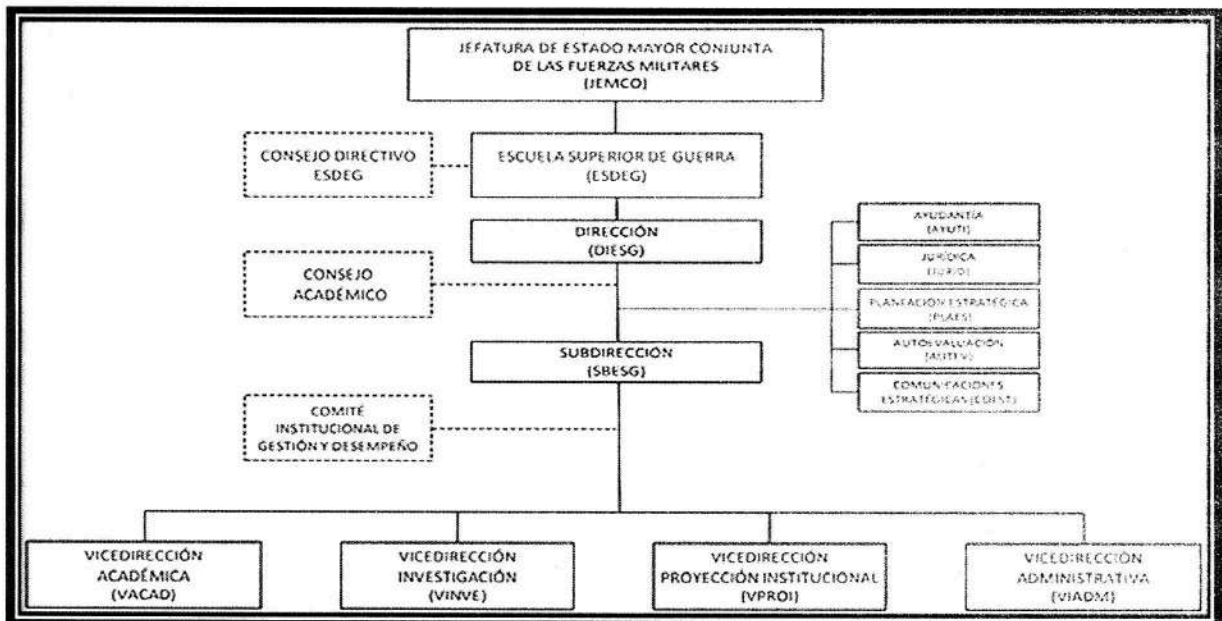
JEFATURA DE ESTADO MAYOR CONJUNTA DE LAS FUERZAS MILITARES (JEMCO)

CONSEJO DIRECTIVO ESDEG

ESCUELA SUPERIOR DE GUERRA (ESDEG)

DIRECCIÓN (DIESG)

AYUDANTÍA (AYUTI)

JURÍDICA (JURID)

PLANEACIÓN ESTRATÉGICA (PLAES)

AUTOEVALUACIÓN (AUTEV)

COMUNICACIONES ESTRATÉGICAS (COEST)

CONSEJO ACADÉMICO

SUBDIRECCIÓN (SBESG)

COMITÉ INSTITUCIONAL DE GESTIÓN Y DESEMPEÑO

VICEDIRECCIÓN ACADÉMICA (VACAD)

VICEDIRECCIÓN INVESTIGACIÓN (VINVE)

VICEDIRECCIÓN PROYECCIÓN INSTITUCIONAL (VPROI)

VICEDIRECCIÓN ADMINISTRATIVA (VIADM)